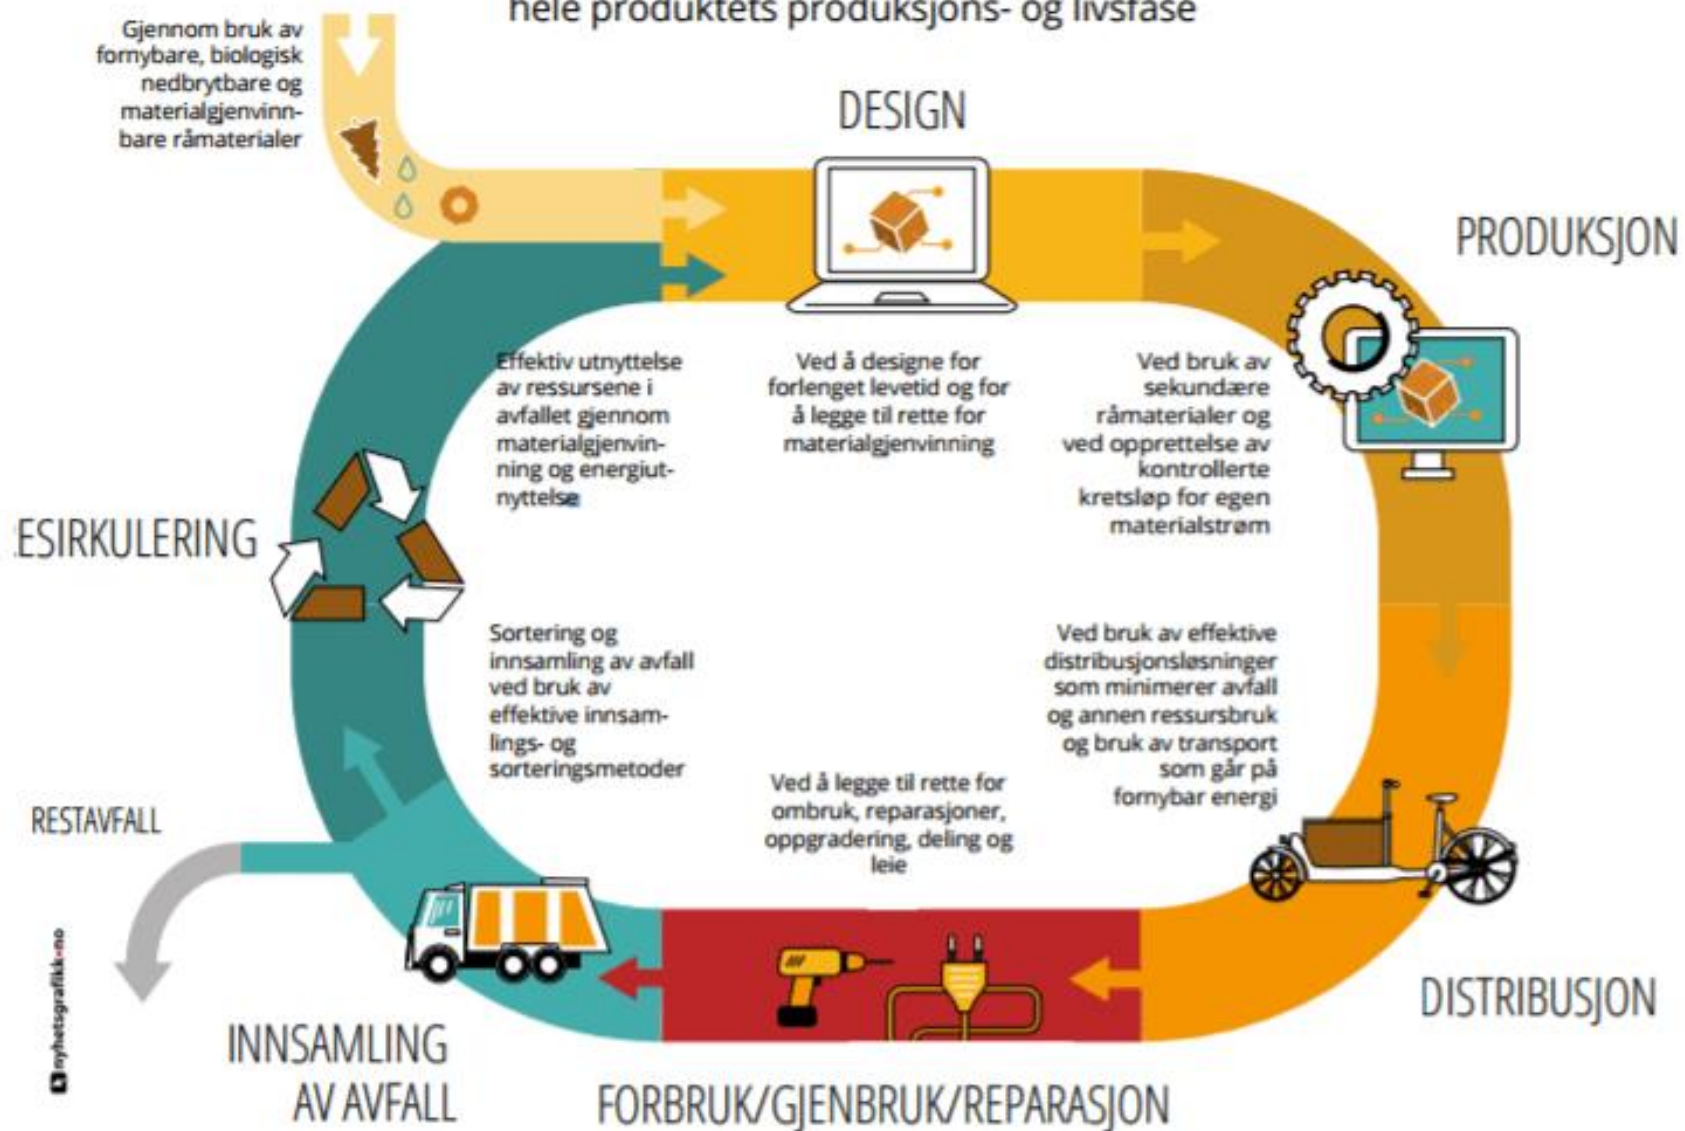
hele produktets produksjons- og livsfase

Gjennom bruk av fornybare, biologisk nedbrytbare og materialgjenvinnbare råmaterialer

DESIGN

PRODUKSJON

Effektiv utnyttelse av ressursene i avfallet gjennom materialgjenvinning og energiutnyttelse

Ved å designe for forlenget levetid og for å legge til rette for materialgjenvinning

Ved bruk av sekundære råmaterialer og ved opprettelse av kontrollerte kretsløp for egen materialstrøm

ESIRKULERING

Sortering og innsamling av avfall ved bruk av effektive innsamlings- og sorteringsmetoder

Ved bruk av effektive distribusjonsløsninger som minimerer avfall og annen ressursbruk og bruk av transport som går på fornybar energi

Ved å legge til rette for ombruk, reparasjoner, oppgradering, deling og leie

RESTAVFALL

nyhetsgrafikk.no

DISTRIBUSJON

INNSAMLING AV AVFALL

FORBRUK/GJENBRUK/REPARASJON